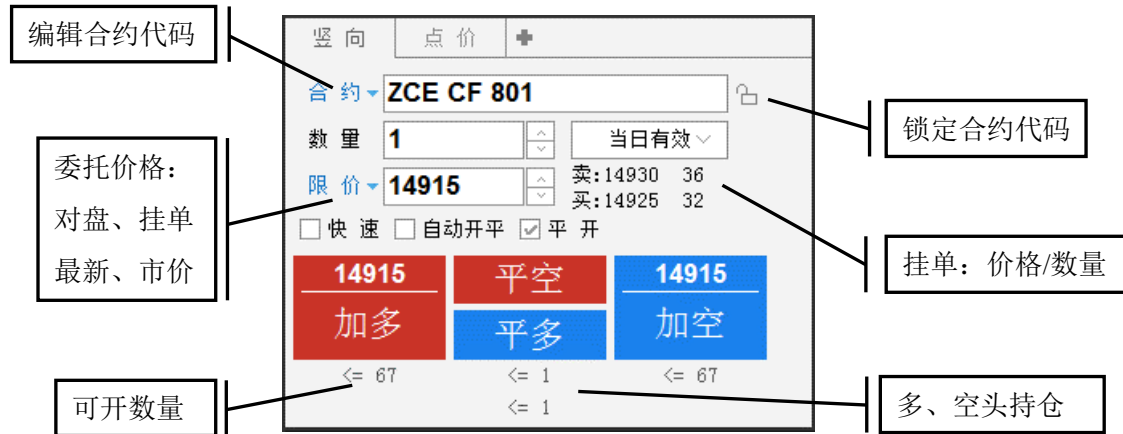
编辑合约代码

竖向　点价　✚

合约 ZCE CF 801

锁定合约代码

数量 1　当日有效

委托价格：
对盘、挂单
最新、市价

限价 14915

卖:14930　36
买:14925　32

□快速　□自动开平　☑平开

挂单：价格/数量

14915
加多

平空
平多

14915
加空

<= 67　<= 1　<= 67
<= 1

可开数量

多、空头持仓